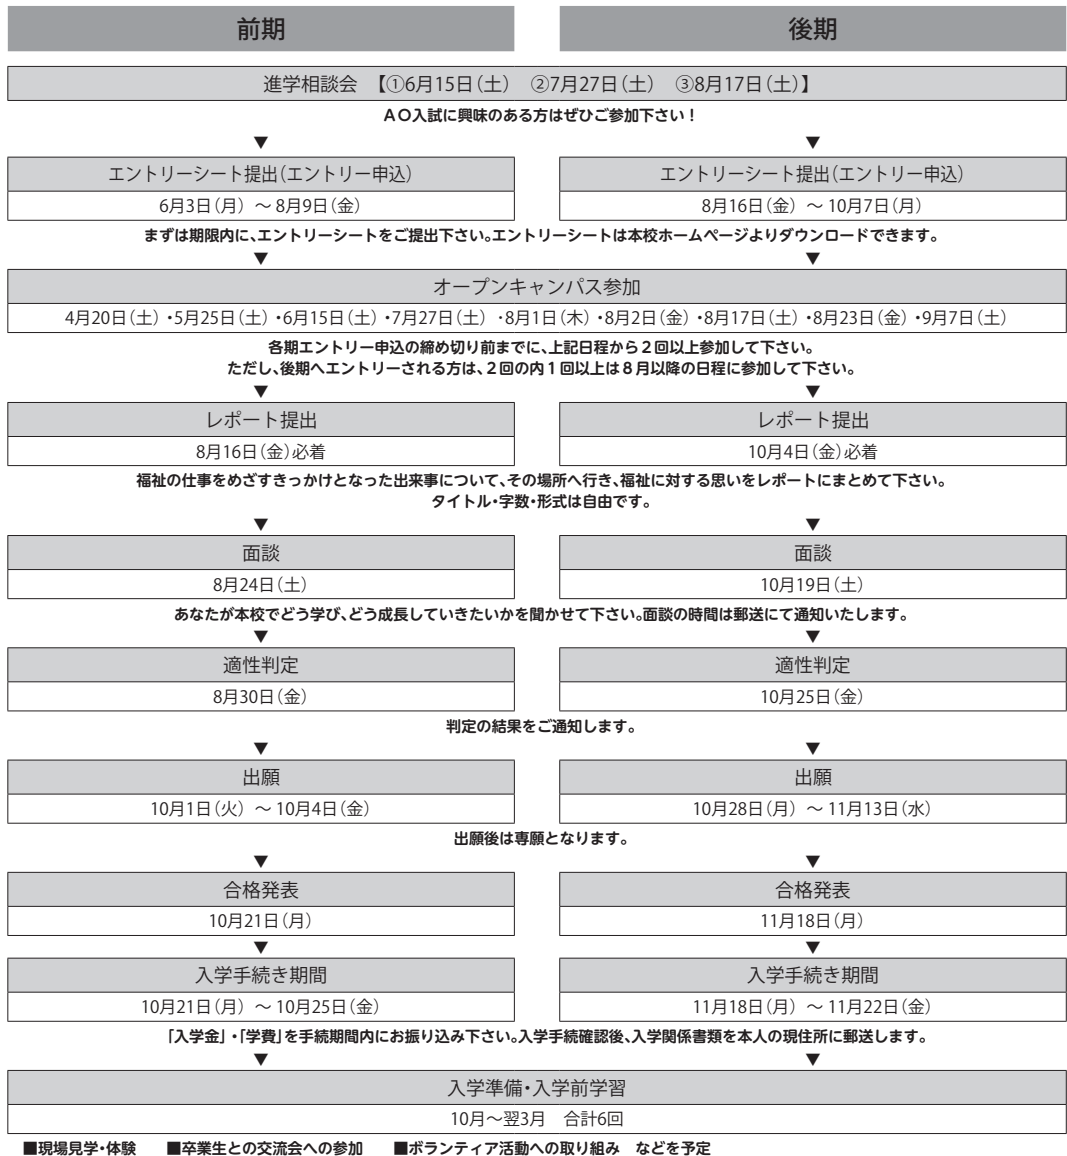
| 前期 | 後期 |
|---|---|

進学相談会 【①6月15日(土) ②7月27日(土) ③8月17日(土)】

AO入試に興味のある方はぜひご参加下さい!

▼ ▼

| エントリーシート提出(エントリー申込) | エントリーシート提出(エントリー申込) |
|---|---|
| 6月3日(月) ～ 8月9日(金) | 8月16日(金) ～ 10月7日(月) |

まずは期限内に、エントリーシートをご提出下さい。エントリーシートは本校ホームページよりダウンロードできます。

▼ ▼

オープンキャンパス参加

4月20日(土)・5月25日(土)・6月15日(土)・7月27日(土) ・8月1日(木)・8月2日(金)・8月17日(土)・8月23日(金)・9月7日(土)

各期エントリー申込の締め切り前までに、上記日程から2回以上参加して下さい。
ただし、後期へエントリーされる方は、2回の内1回以上は8月以降の日程に参加して下さい。

▼ ▼

| レポート提出 | レポート提出 |
|---|---|
| 8月16日(金)必着 | 10月4日(金)必着 |

福祉の仕事をめざすきっかけとなった出来事について、その場所へ行き、福祉に対する思いをレポートにまとめて下さい。
タイトル・字数・形式は自由です。

▼ ▼

| 面談 | 面談 |
|---|---|
| 8月24日(土) | 10月19日(土) |

あなたが本校でどう学び、どう成長していきたいかを聞かせて下さい。面談の時間は郵送にて通知いたします。

▼ ▼

| 適性判定 | 適性判定 |
|---|---|
| 8月30日(金) | 10月25日(金) |

判定の結果をご通知します。

▼ ▼

| 出願 | 出願 |
|---|---|
| 10月1日(火) ～ 10月4日(金) | 10月28日(月) ～ 11月13日(水) |

出願後は専願となります。

▼ ▼

| 合格発表 | 合格発表 |
|---|---|
| 10月21日(月) | 11月18日(月) |

▼ ▼

| 入学手続き期間 | 入学手続き期間 |
|---|---|
| 10月21日(月) ～ 10月25日(金) | 11月18日(月) ～ 11月22日(金) |

「入学金」・「学費」を手続期間内にお振り込み下さい。入学手続確認後、入学関係書類を本人の現住所に郵送します。

▼ ▼

入学準備・入学前学習

10月～翌3月 合計6回

■現場見学・体験 ■卒業生との交流会への参加 ■ボランティア活動への取り組み などを予定